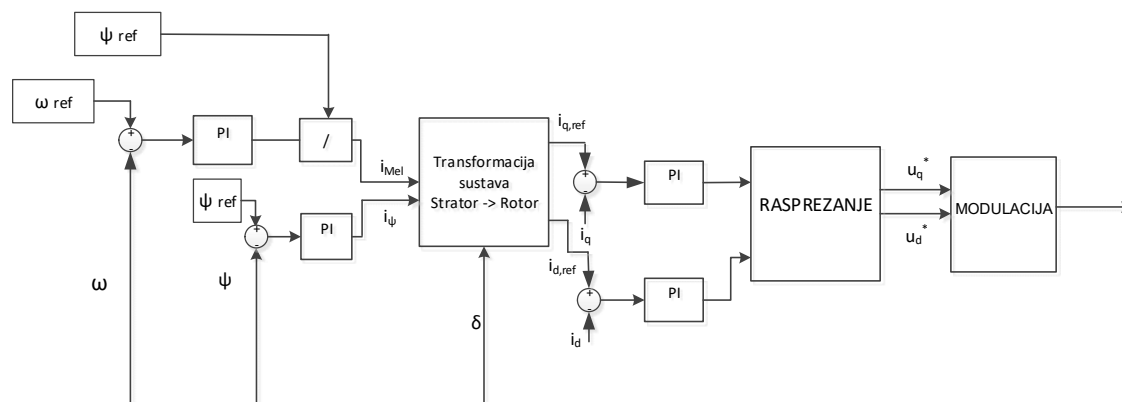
ψ ref

ω ref

+
-

PI

/

$i_{Mel}$

ψ ref

+
-

PI

$i_{\psi}$

Transformacija sustava Strator -> Rotor

$i_{q,ref}$

+
-

$i_q$

PI

$i_{d,ref}$

+
-

$i_d$

PI

RASPREZANJE

$u_q^*$

$u_d^*$

MODULACIJA

ω

ψ

δ